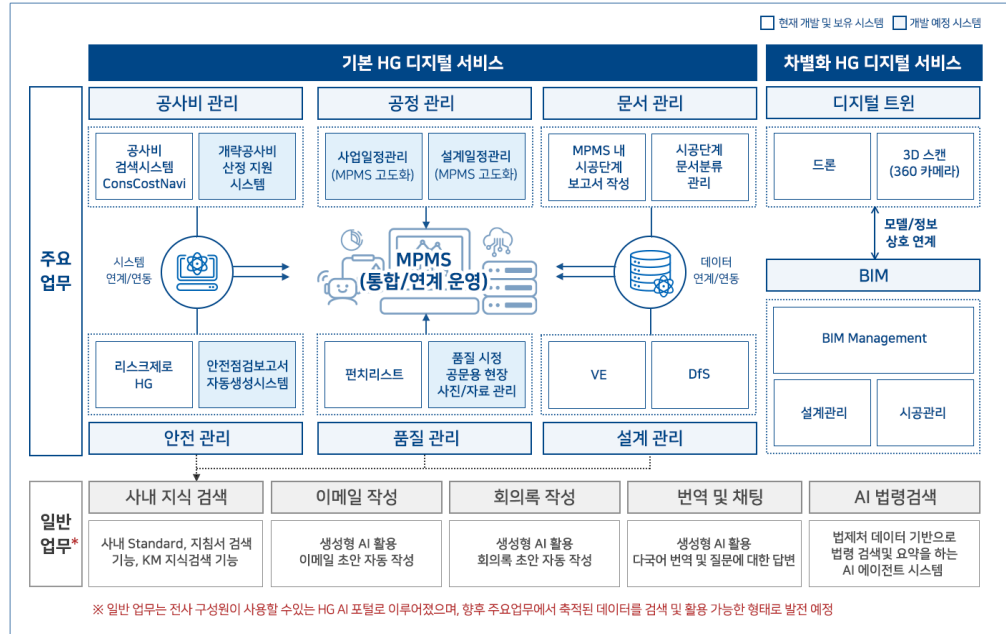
현재 개발 및 보유 시스템 개발 예정 시스템

기본 HG 디지털 서비스

차별화 HG 디지털 서비스

주요 업무

공사비 관리

공사비 검색시스템 ConsCostNavi

개략공사비 산정 지원 시스템

공정 관리

사업일정관리 (MPMS 고도화)

설계일정관리 (MPMS 고도화)

문서 관리

MPMS 내 시공단계 보고서 작성

시공단계 문서분류 관리

디지털 트윈

드론

3D 스캔 (360 카메라)

모델/정보 상호 연계

시스템 연계/연동

MPMS (통합/연계 운영)

데이터 연계/연동

BIM

BIM Management

설계관리

시공관리

리스크제로 HG

안전점검보고서 자동생성시스템

펀치리스트

품질 시정 공문용 현장 사진/자료 관리

VE

DfS

안전 관리

품질 관리

설계 관리

일반 업무*

사내 지식 검색

사내 Standard, 지침서 검색 기능, KM 지식검색 기능

이메일 작성

생성형 AI 활용 이메일 초안 자동 작성

회의록 작성

생성형 AI 활용 회의록 초안 자동 작성

번역 및 채팅

생성형 AI 활용 다국어 번역 및 질문에 대한 답변

AI 법령검색

법제처 데이터 기반으로 법령 검색및 요약을 하는 AI 에이전트 시스템

※ 일반 업무는 전사 구성원이 사용할 수있는 HG AI 포털로 이루어졌으며, 향후 주요업무에서 축적된 데이터를 검색 및 활용 가능한 형태로 발전 예정